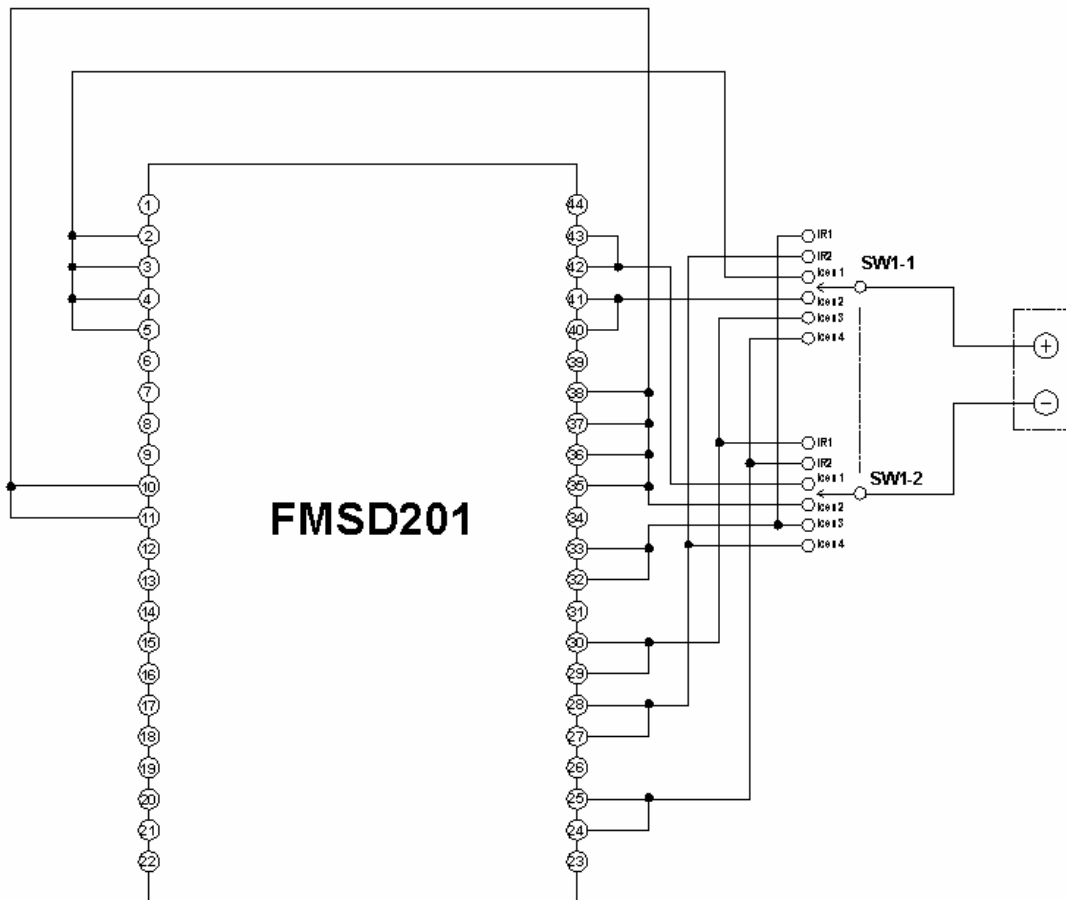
1
2
3
4
5
6
7
8
9
10
11
12
13
14
15
16
17
18
19
20
21
22

FMSD201

44
43
42
41
40
39
38
37
36
35
34
33
32
31
30
29
28
27
26
25
24
23

IR1
IR2
Icer1
Icer2
Icer3
Icer4
SW1-1

IR1
IR2
Icer1
Icer2
Icer3
Icer4
SW1-2

+
−